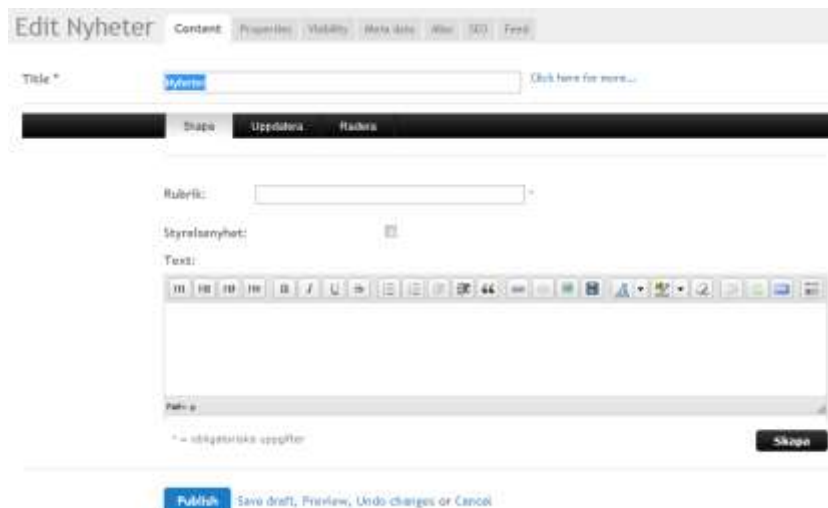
Edit Nyheter Content Properties Visibility Meta data Alias SEO Feed

Title * Nyheter Click here for more...

Skapa Uppdatera Radera

Rubrik: *

Styrelsenyhet:

Text:

H1 H2 H3 H4 B I U

Path: p

* = obligatoriska uppgifter

Skapa

Publish Save draft, Preview, Undo changes or Cancel